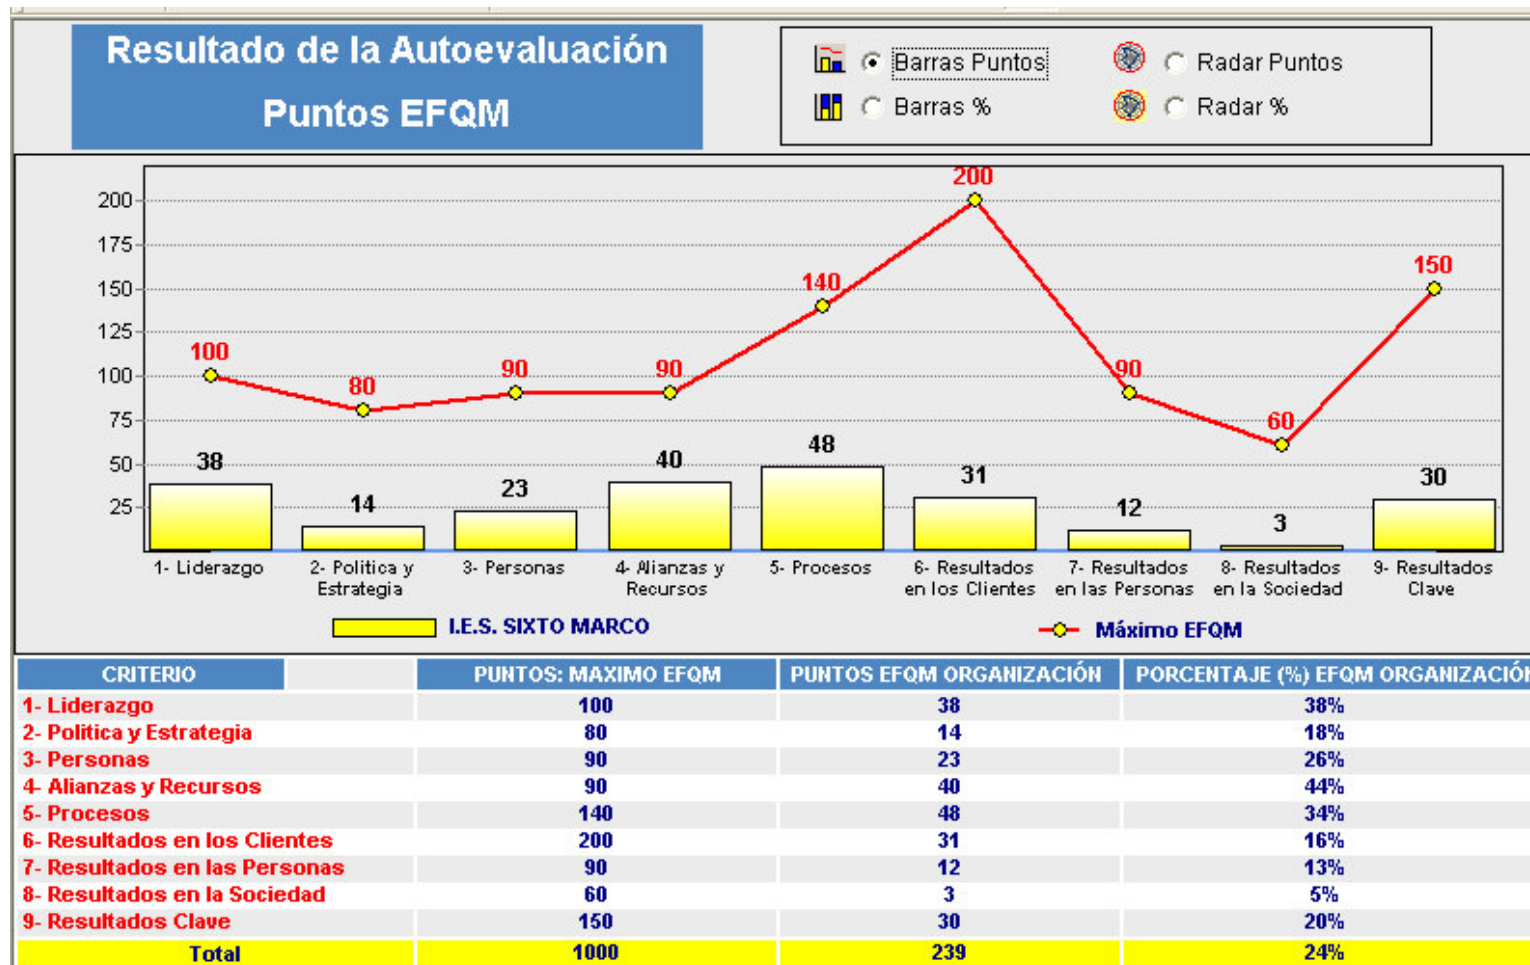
Resultado de la Autoevaluación
Puntos EFQM

Barras Puntos
Barras %
Radar Puntos
Radar %

200
175
150
125
100
75
50
25

100
80
90
90
140
200
90
60
150

38
14
23
40
48
31
12
3
30

1- Liderazgo
2- Politica y Estrategia
3- Personas
4- Alianzas y Recursos
5- Procesos
6- Resultados en los Clientes
7- Resultados en las Personas
8- Resultados en la Sociedad
9- Resultados Clave

I.E.S. SIXTO MARCO
Máximo EFQM

| CRITERIO | PUNTOS: MAXIMO EFQM | PUNTOS EFQM ORGANIZACIÓN | PORCENTAJE (%) EFQM ORGANIZACIÓN |
|---|---|---|---|
| 1- Liderazgo | 100 | 38 | 38% |
| 2- Politica y Estrategia | 80 | 14 | 18% |
| 3- Personas | 90 | 23 | 26% |
| 4- Alianzas y Recursos | 90 | 40 | 44% |
| 5- Procesos | 140 | 48 | 34% |
| 6- Resultados en los Clientes | 200 | 31 | 16% |
| 7- Resultados en las Personas | 90 | 12 | 13% |
| 8- Resultados en la Sociedad | 60 | 3 | 5% |
| 9- Resultados Clave | 150 | 30 | 20% |
| Total | 1000 | 239 | 24% |